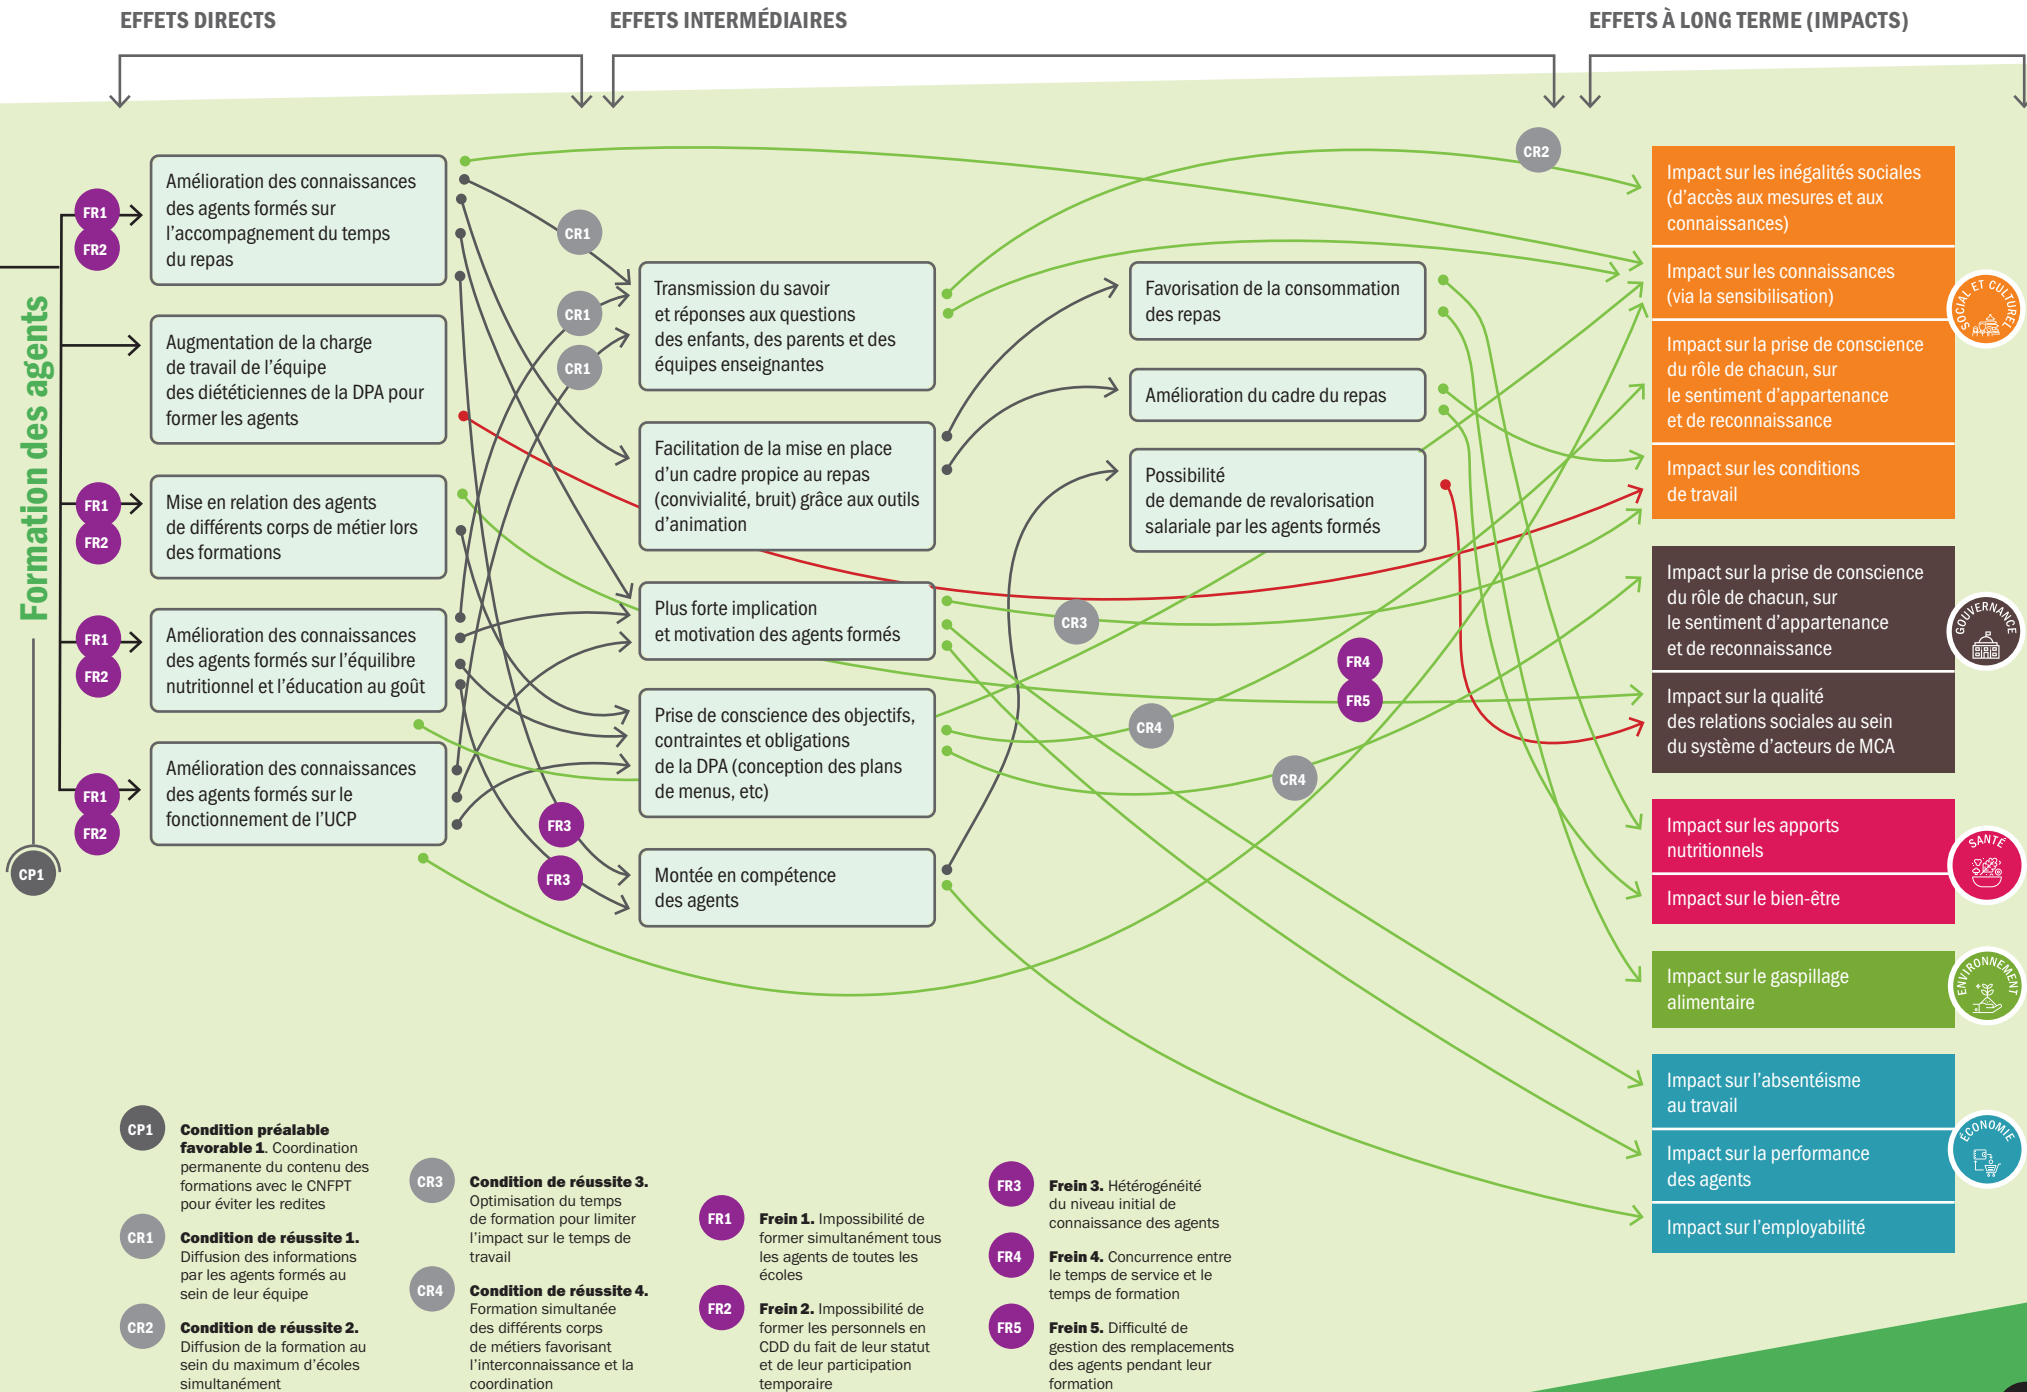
EFFETS DIRECTS

EFFETS INTERMÉDIAIRES

EFFETS À LONG TERME (IMPACTS)

Formation des agents

CP1

FR1
FR2
Amélioration des connaissances des agents formés sur l'accompagnement du temps du repas

Augmentation de la charge de travail de l'équipe des diététiciennes de la DPA pour former les agents

FR1
FR2
Mise en relation des agents de différents corps de métier lors des formations

FR1
FR2
Amélioration des connaissances des agents formés sur l'équilibre nutritionnel et l'éducation au goût

FR1
FR2
Amélioration des connaissances des agents formés sur le fonctionnement de l'UCP

CR1
CR1
CR1
FR3
FR3

Transmission du savoir et réponses aux questions des enfants, des parents et des équipes enseignantes

Facilitation de la mise en place d'un cadre propice au repas (convivialité, bruit) grâce aux outils d'animation

Plus forte implication et motivation des agents formés

Prise de conscience des objectifs, contraintes et obligations de la DPA (conception des plans de menus, etc)

Montée en compétence des agents

Favorisation de la consommation des repas

Amélioration du cadre du repas

Possibilité de demande de revalorisation salariale par les agents formés

CR2
CR3
CR4
CR4
FR4
FR5

Impact sur les inégalités sociales (d'accès aux mesures et aux connaissances)

Impact sur les connaissances (via la sensibilisation)

Impact sur la prise de conscience du rôle de chacun, sur le sentiment d'appartenance et de reconnaissance

Impact sur les conditions de travail

SOCIAL ET CULTUREL

Impact sur la prise de conscience du rôle de chacun, sur le sentiment d'appartenance et de reconnaissance

Impact sur la qualité des relations sociales au sein du système d'acteurs de MCA

GOUVERNANCE

Impact sur les apports nutritionnels

Impact sur le bien-être

SANTÉ

Impact sur le gaspillage alimentaire

ENVIRONNEMENT

Impact sur l'absentéisme au travail

Impact sur la performance des agents

Impact sur l'employabilité

ÉCONOMIE

CP1 Condition préalable favorable 1. Coordination permanente du contenu des formations avec le CNFPT pour éviter les redites

CR1 Condition de réussite 1. Diffusion des informations par les agents formés au sein de leur équipe

CR2 Condition de réussite 2. Diffusion de la formation au sein du maximum d'écoles simultanément

CR3 Condition de réussite 3. Optimisation du temps de formation pour limiter l'impact sur le temps de travail

CR4 Condition de réussite 4. Formation simultanée des différents corps de métiers favorisant l'interconnaissance et la coordination

FR1 Frein 1. Impossibilité de former simultanément tous les agents de toutes les écoles

FR2 Frein 2. Impossibilité de former les personnels en CDD du fait de leur statut et de leur participation temporaire

FR3 Frein 3. Hétérogénéité du niveau initial de connaissance des agents

FR4 Frein 4. Concurrence entre le temps de service et le temps de formation

FR5 Frein 5. Difficulté de gestion des remplacements des agents pendant leur formation